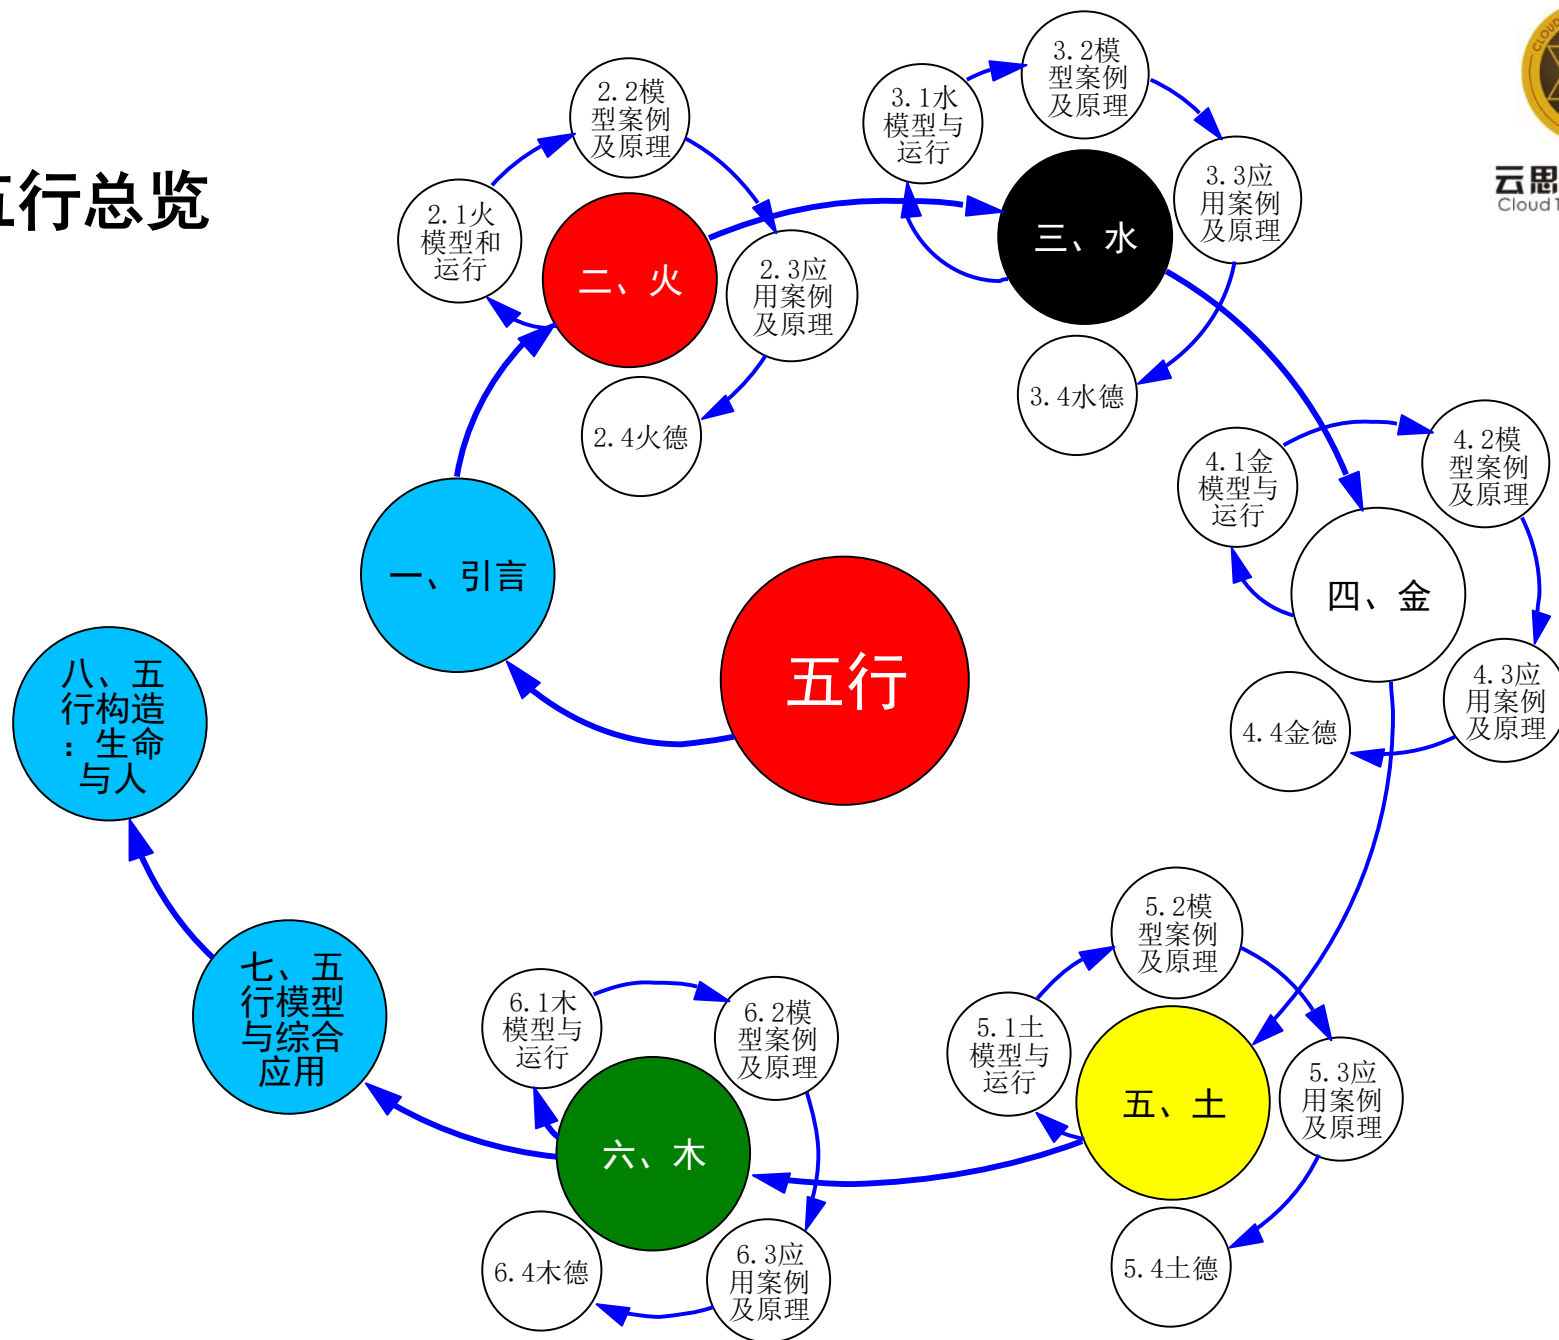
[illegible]行总览

云思
Cloud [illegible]

五行

一、引言

二、火
2.1火模型和运行
2.2模型案例及原理
2.3应用案例及原理
2.4火德

三、水
3.1水模型与运行
3.2模型案例及原理
3.3应用案例及原理
3.4水德

四、金
4.1金模型与运行
4.2模型案例及原理
4.3应用案例及原理
4.4金德

五、土
5.1土模型与运行
5.2模型案例及原理
5.3应用案例及原理
5.4土德

六、木
6.1木模型与运行
6.2模型案例及原理
6.3应用案例及原理
6.4木德

七、五行模型与综合应用

八、五行构造：生命与人